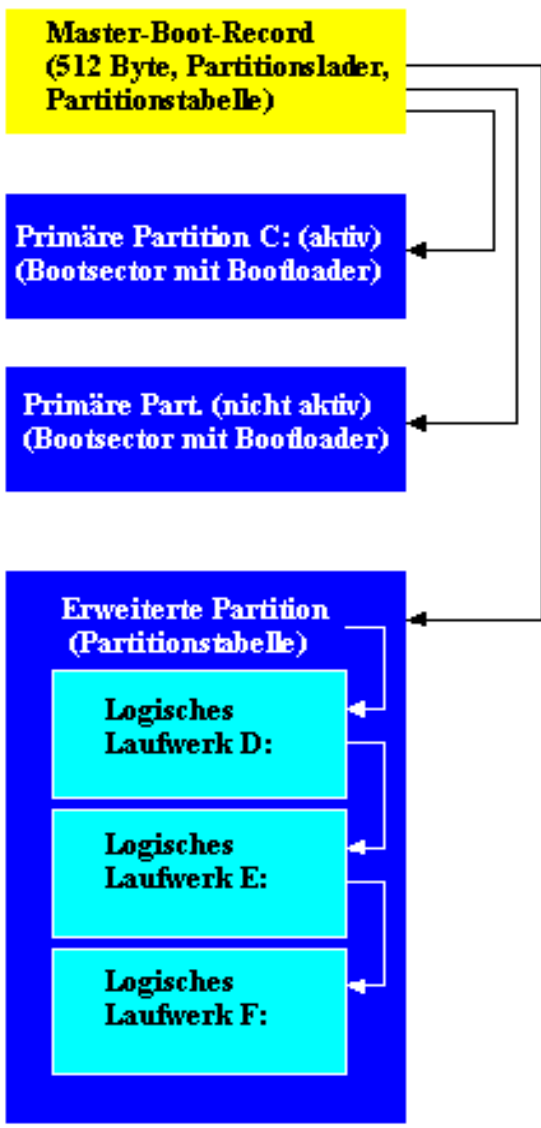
Master-Boot-Record
(512 Byte, Partitionslader, Partitionstabelle)

Primäre Partition C: (aktiv)
(Bootsector mit Bootloader)

Primäre Part. (nicht aktiv)
(Bootsector mit Bootloader)

Erweiterte Partition
(Partitionstabelle)

Logisches Laufwerk D:

Logisches Laufwerk E:

Logisches Laufwerk F: